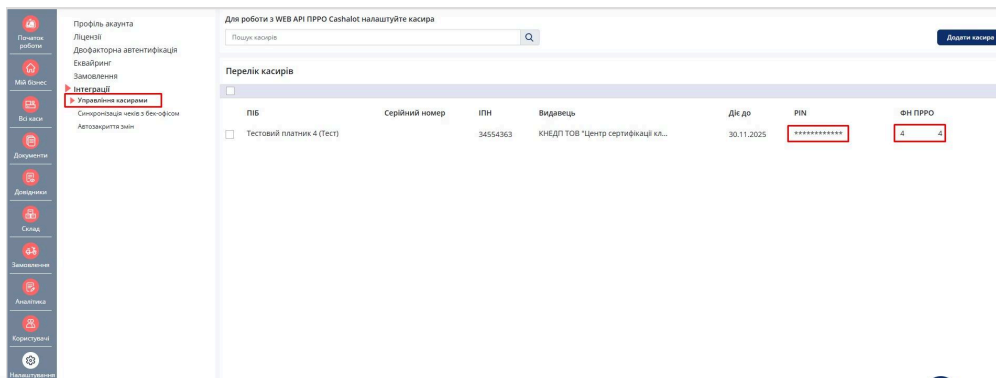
Початок роботи
Мій бізнес
Всі каси
Документи
Довідники
Склад
Замовлення
Аналітика
Користувачі
Налаштування

Профіль акаунта
Ліцензії
Двофакторна автентифікація
Еквайринг
Замовлення
Інтеграції
Управління касирами
Синхронізація чеків з бек-офісом
Автозакриття змін

Для роботи з WEB API ПРРО Cashalot налаштуйте касира
Пошук касирів
Додати касира

Перелік касирів

| ПІБ | Серійний номер | ІПН | Видавець | Діє до | PIN | ФН ПРРО |
|---|---|---|---|---|---|---|
| Тестовий платник 4 (Тест) | | 34554363 | КНЕДП ТОВ "Центр сертифікації кл... | 30.11.2025 | ************ | 4 4 |